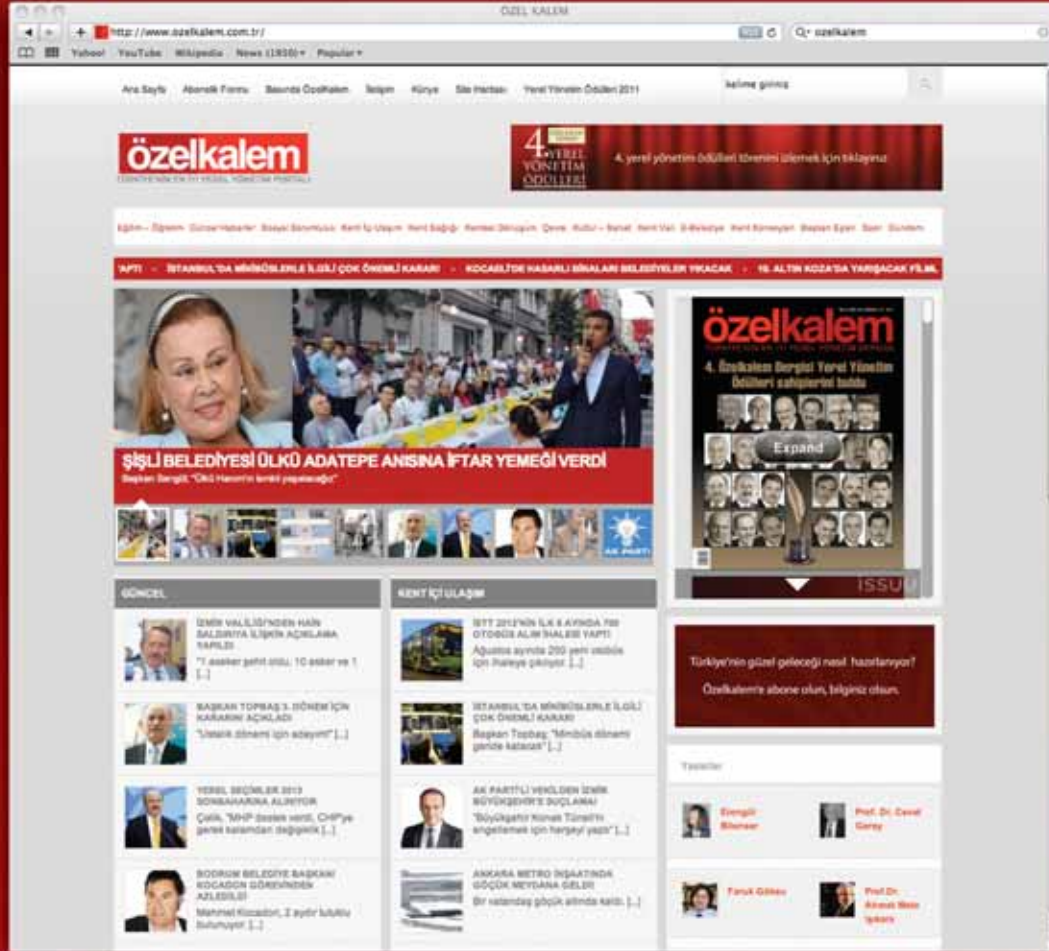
ÖZEL KALEM

http://www.ozelkalem.com.tr/

Q• ozelkalem

Yahoo! YouTube Wikipedia News (1050)▾ Popular▾

Ana Sayfa Abonelik Formu Basında Özelkalem İletişim Künye Site Haritası Yerel Yönetim Ödülleri 2011

kelime giriniz

özelkalem

4. YEREL YÖNETİM ÖDÜLLERİ

4. yerel yönetim ödülleri törenini izlemek için tıklayınız

Eğitim – Öğretim Güncel Haberler Sosyal Sorumluluk Kent İçi Ulaşım Kent Sağlığı Kentsel Dönüşüm Çevre Kültür – Sanat Kent Vizi E-Belediye Kent Konseyleri Başkan Eşleri Spor Gündem

'APTI • İSTANBUL'DA MİNİBÜSLERLE İLGİLİ ÇOK ÖNEMLİ KARARI • KOCAELİ'DE HASARLI BİNALARI BELEDİYELER YIKACAK • 18. ALTIN KOZA'DA YARIŞACAK FİLM

ŞİŞLİ BELEDİYESİ ÜLKÜ ADATEPE ANISINA İFTAR YEMEĞİ VERDİ

Başkan Sarıgül, "Ülkü Hanım'ın Ismini yaşatacağız"

özelkalem

4. Özelkalem Dergisi Yerel Yönetim Ödülleri sahiplerini buldu

Expand

ISSUU

GÜNCEL

İZMİR VALİLİĞİ'NDEN HAİN SALDIRIYA İLİŞKİN AÇIKLAMA YAPILDI
"1 asker şehit oldu, 10 asker ve 1 [...]

BAŞKAN TOPBAŞ 3. DÖNEM İÇİN KARARINI AÇIKLADI
"Ustalık dönemi için adayım" [...]

YEREL SEÇİMLER 2013 SONBAHARINA ALINIYOR
Çelik, "MHP destek verdi, CHP'ye gerek kalamdan değişiklik [...]

BODRUM BELEDİYE BAŞKANI KOCADON GÖREVİNDEN AZLEDİLDİ
Mehmet Kocadon, 2 aydır tutuklu bulunuyor [...]

KENT İÇİ ULAŞIM

İETT 2012'NİN İLK 8 AYINDA 700 OTOBÜS ALIM İHALESİ YAPTI
Ağustos ayında 200 yeni otobüs için ihaleye çıkıyor [...]

İSTANBUL'DA MİNİBÜSLERLE İLGİLİ ÇOK ÖNEMLİ KARARI
Başkan Topbaş "Minibüs dönemi geride kalacak" [...]

AK PARTİ'Lİ VEKİLDEN İZMİR BÜYÜKŞEHİR'E SUÇLAMA!
"Büyükşehir Konak Tüneli'ni engellemek için herşeyi yaptı" [...]

ANKARA METRO İNŞAATINDA GÖÇÜK MEYDANA GELDİ!
Bir vatandaş göçük altında kaldı. [...]

Türkiye'nin güzel geleceği nasıl hazırlanıyor?

Özelkalem'e abone olun, bilginiz olsun.

Yazarlar

Evrengül Bilameer

Prof. Dr. Cevat Geray

Faruk Göksu

Prof.Dr. Ahmet Mete Işıkara